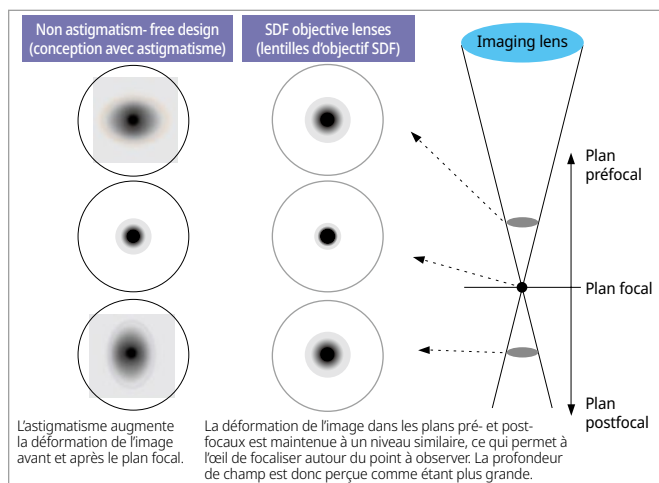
Non astigmatism- free design
(conception avec astigmatisme)

SDF objective lenses
(lentilles d'objectif SDF)

Imaging lens

Plan préfocal

Plan focal

Plan postfocal

L'astigmatisme augmente la déformation de l'image avant et après le plan focal.

La déformation de l'image dans les plans pré- et post-focaux est maintenue à un niveau similaire, ce qui permet à l'œil de focaliser autour du point à observer. La profondeur de champ est donc perçue comme étant plus grande.